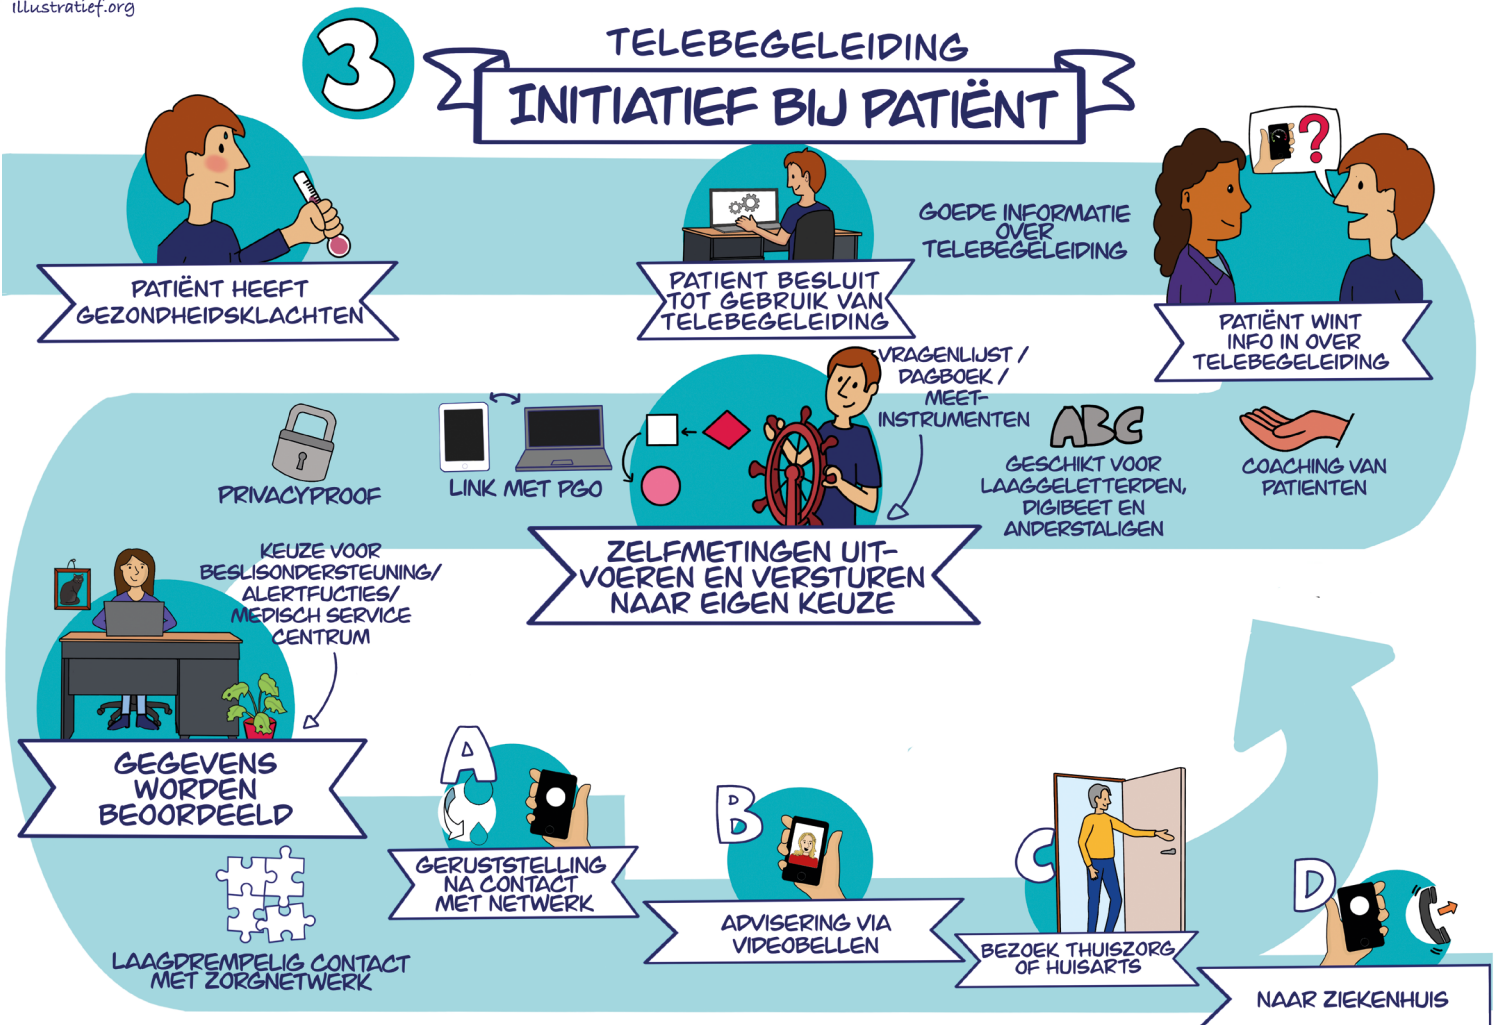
illustratief.org

3

TELEBEGELEIDING

INITIATIEF BIJ PATIËNT

PATIËNT HEEFT GEZONDHEIDSKLACHTEN

PATIENT BESLUIT TOT GEBRUIK VAN TELEBEGELEIDING

GOEDE INFORMATIE OVER TELEBEGELEIDING

?

PATIËNT WINT INFO IN OVER TELEBEGELEIDING

VRAGENLIJST / DAGBOEK / MEET-INSTRUMENTEN

PRIVACYPROOF

LINK MET PGO

ABC

GESCHIKT VOOR LAAGGELETTERDEN, DIGIBEET EN ANDERSTALIGEN

COACHING VAN PATIENTEN

ZELFMETINGEN UIT-VOEREN EN VERSTUREN NAAR EIGEN KEUZE

KEUZE VOOR BESLISONDERSTEUNING/ ALERTFUCTIES/ MEDISCH SERVICE CENTRUM

GEGEVENS WORDEN BEOORDEELD

A

GERUSTSTELLING NA CONTACT MET NETWERK

B

ADVISERING VIA VIDEOBELLEN

C

BEZOEK THUISZORG OF HUISARTS

D

NAAR ZIEKENHUIS

LAAGDREMPELIG CONTACT MET ZORGNETWERK